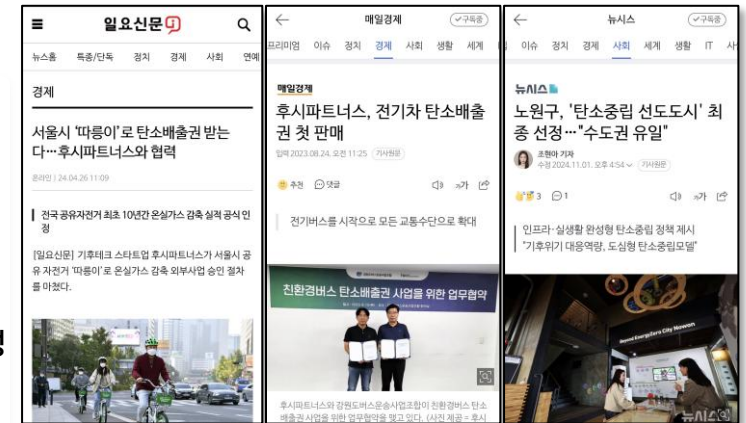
일요신문

뉴스홈 특종/단독 정치 경제 사회 연예

경제

서울시 '따릉이'로 탄소배출권 받는다…후시파트너스와 협력

온라인 | 24.04.26 11:09

전국 공유자전거 최초 10년간 온실가스 감축 실적 공식 인정

[일요신문] 기후테크 스타트업 후시파트너스가 서울시 공유 자전거 '따릉이'로 온실가스 감축 외부사업 승인 절차를 마쳤다.

매일경제 ✓구독중

프리미엄 이슈 정치 경제 사회 생활 세계

매일경제

후시파트너스, 전기차 탄소배출권 첫 판매

입력 2023.08.24. 오전 11:25 기사원문

추천 댓글

전기버스를 시작으로 모든 교통수단으로 확대

친환경버스 탄소배출권 사업을 위한 업무협약

후시파트너스와 강원도버스운송사업조합이 친환경버스 탄소배출권 사업을 위한 업무협약을 맺고 있다. (사진 제공 = 후시

뉴시스 ✓구독중

이슈 정치 경제 사회 세계 생활 IT 사

뉴시스

노원구, '탄소중립 선도도시' 최종 선정…"수도권 유일"

조현아 기자
수정 2024.11.01. 오후 4:54 기사원문

3 1

인프라·실생활 완성형 탄소중립 정책 제시
"기후위기 대응역량, 도심형 탄소중립모델"

뉴시스